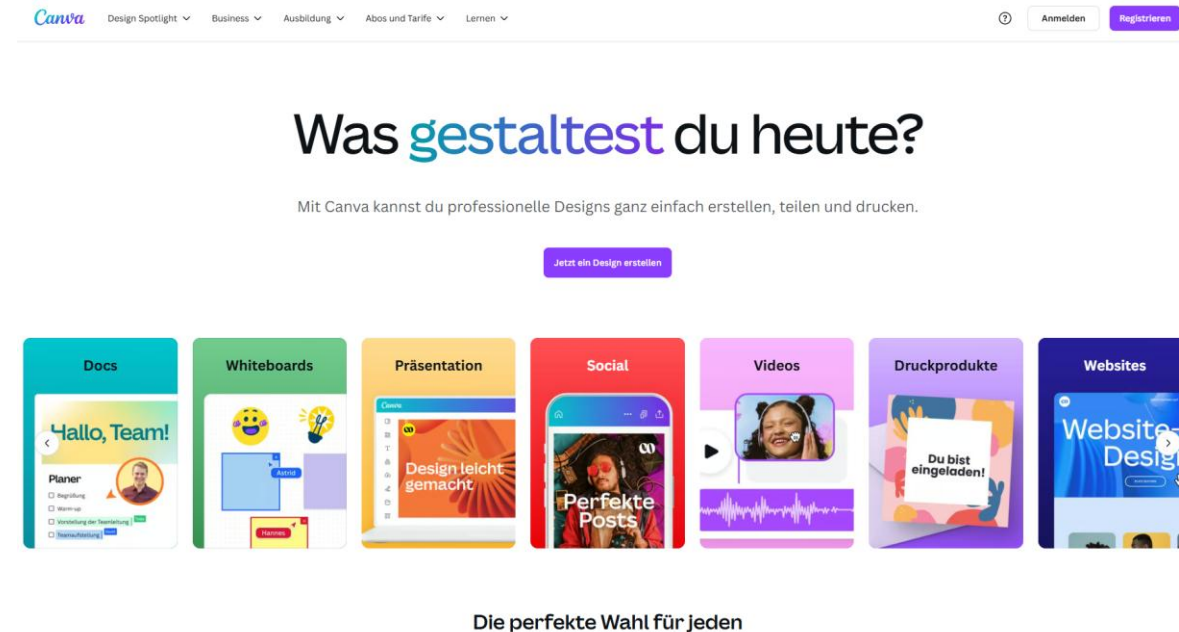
Canva Design Spotlight Business Ausbildung Abos und Tarife Lernen

Anmelden Registrieren

Was gestaltest du heute?

Mit Canva kannst du professionelle Designs ganz einfach erstellen, teilen und drucken.

Jetzt ein Design erstellen

Docs

Hallo, Team!

Planer

Begrüßung

Warm-up

Vorstellung der Teamleitung

Teamaufstellung

Whiteboards

Astrid

Hannes

Präsentation

Canva

Design leicht gemacht

Social

Perfekte Posts

Videos

Druckprodukte

Du bist eingeladen!

Websites

Website-Design

Die perfekte Wahl für jeden